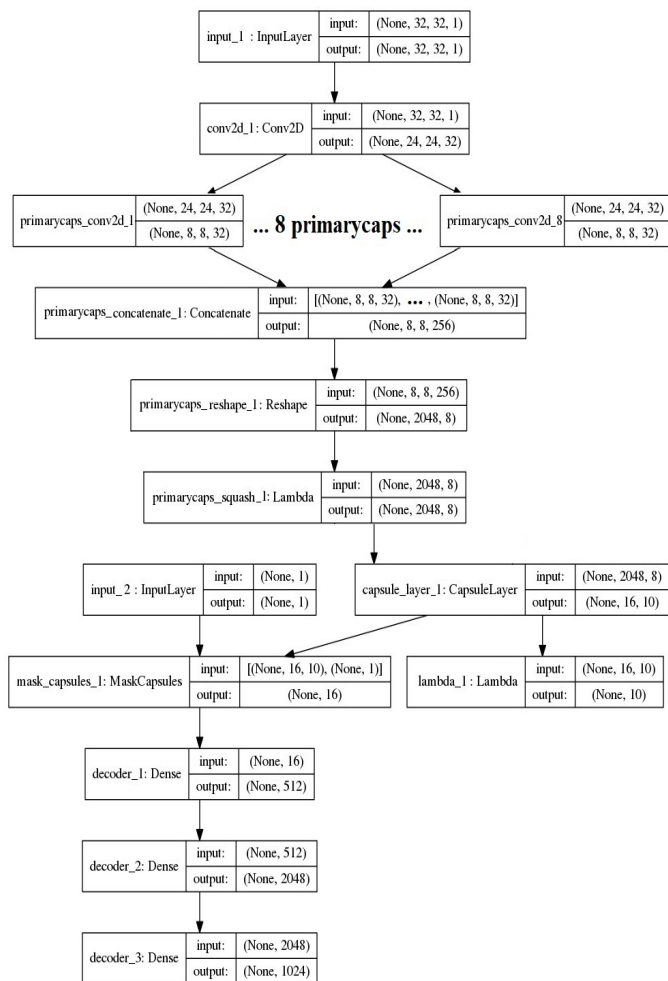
input_1 : InputLayer | input: | (None, 32, 32, 1)
output: | (None, 32, 32, 1)

conv2d_1: Conv2D | input: | (None, 32, 32, 1)
output: | (None, 24, 24, 32)

primarycaps_conv2d_1 | (None, 24, 24, 32)
(None, 8, 8, 32)

... 8 primarycaps ...

primarycaps_conv2d_8 | (None, 24, 24, 32)
(None, 8, 8, 32)

primarycaps_concatenate_1: Concatenate | input: | [(None, 8, 8, 32), ... , (None, 8, 8, 32)]
output: | (None, 8, 8, 256)

primarycaps_reshape_1: Reshape | input: | (None, 8, 8, 256)
output: | (None, 2048, 8)

primarycaps_squash_1: Lambda | input: | (None, 2048, 8)
output: | (None, 2048, 8)

input_2 : InputLayer | input: | (None, 1)
output: | (None, 1)

capsule_layer_1: CapsuleLayer | input: | (None, 2048, 8)
output: | (None, 16, 10)

mask_capsules_1: MaskCapsules | input: | [(None, 16, 10), (None, 1)]
output: | (None, 16)

lambda_1 : Lambda | input: | (None, 16, 10)
output: | (None, 10)

decoder_1: Dense | input: | (None, 16)
output: | (None, 512)

decoder_2: Dense | input: | (None, 512)
output: | (None, 2048)

decoder_3: Dense | input: | (None, 2048)
output: | (None, 1024)